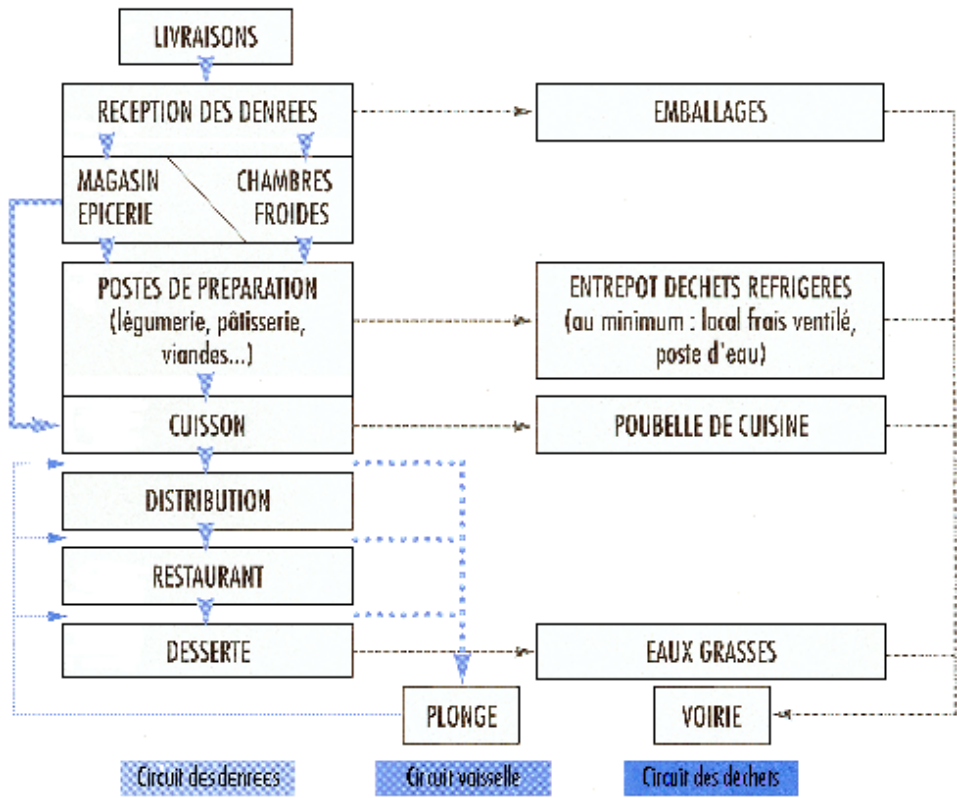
LIVRAISONS

RECEPTION DES DENREES

MAGASIN EPICERIE

CHAMBRES FROIDES

POSTES DE PREPARATION (légumerie, pâtisserie, viandes...)

CUISSON

DISTRIBUTION

RESTAURANT

DESSERTE

PLONGE

EMBALLAGES

ENTREPOT DECHETS REFRIGERES (au minimum : local frais ventilé, poste d'eau)

POUBELLE DE CUISINE

EAUX GRASSES

VOIRIE

Circuit des denrees

Circuit vaisselle

Circuit des dechets